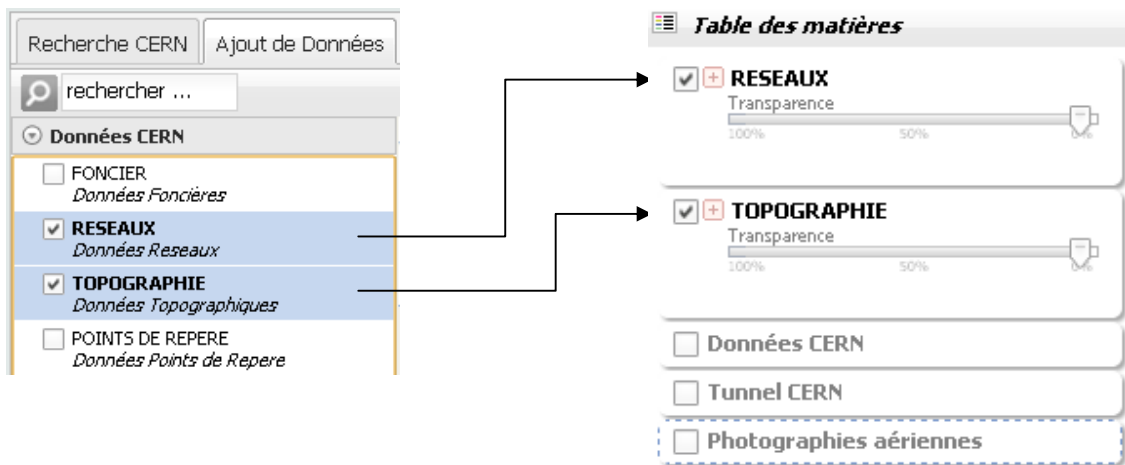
Recherche CERN
Ajout de Données
rechercher ...
Données CERN
FONCIER
Données Foncières
RESEAUX
Données Reseaux
TOPOGRAPHIE
Données Topographiques
POINTS DE REPERE
Données Points de Repere

Table des matières
RESEAUX
Transparence
100%
50%
0%
TOPOGRAPHIE
Transparence
100%
50%
0%
Données CERN
Tunnel CERN
Photographies aériennes